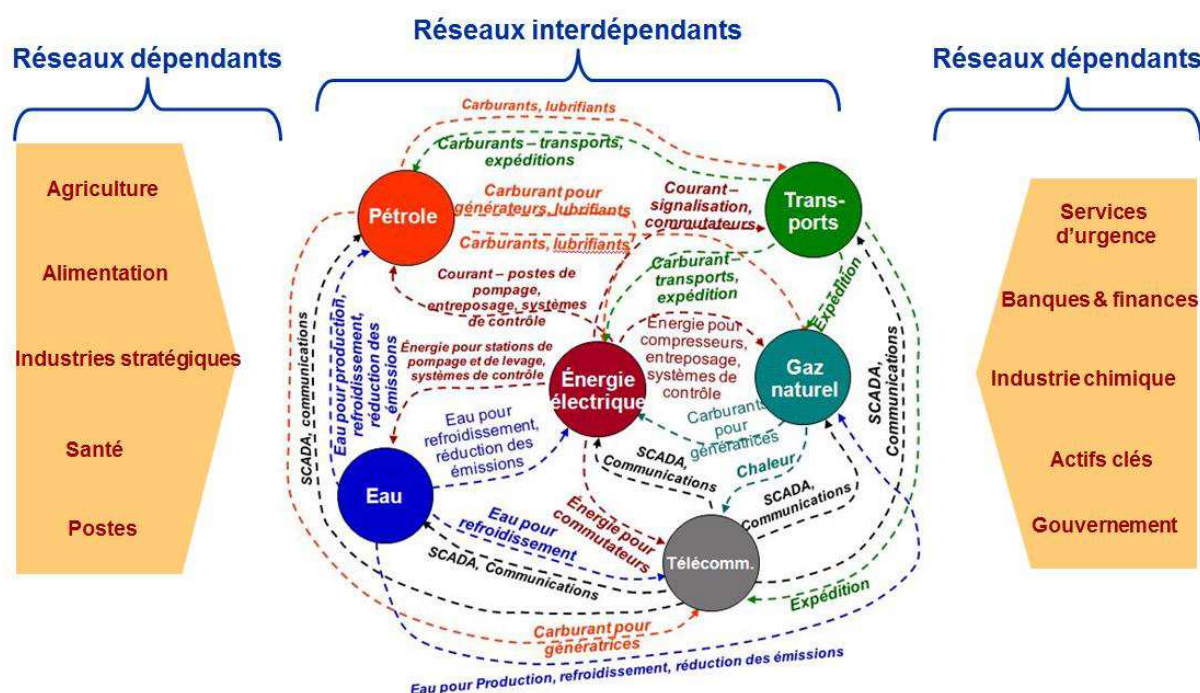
Réseaux dépendants

Réseaux interdépendants

Réseaux dépendants

Agriculture

Alimentation

Industries stratégiques

Santé

Postes

Carburants, lubrifiants

Carburants – transports, expéditions

Pétrole

Carburant pour générateurs, lubrifiants

Courant – signalisation, commutateurs

Trans-ports

Carburants, lubrifiants

Courant – postes de pompage, entreposage, systèmes de contrôle

Carburant – transports, expédition

Expédition

SCADA, communications

Eau pour production, refroidissement, réduction des émissions

Énergie pour stations de pompage et de levage, systèmes de contrôle

Énergie électrique

Énergie pour compresseurs, entreposage, systèmes de contrôle

Gaz naturel

SCADA, Communications

Eau pour refroidissement, réduction des émissions

Carburants pour génératrices

Eau

SCADA, Communications

Chaleur

SCADA, Communications

Énergie pour commutateurs

Eau pour refroidissement

Télécomm.

SCADA, Communications

Expédition

Carburant pour génératrices

Eau pour Production, refroidissement, réduction des émissions

Services d'urgence

Banques & finances

Industrie chimique

Actifs clés

Gouvernement